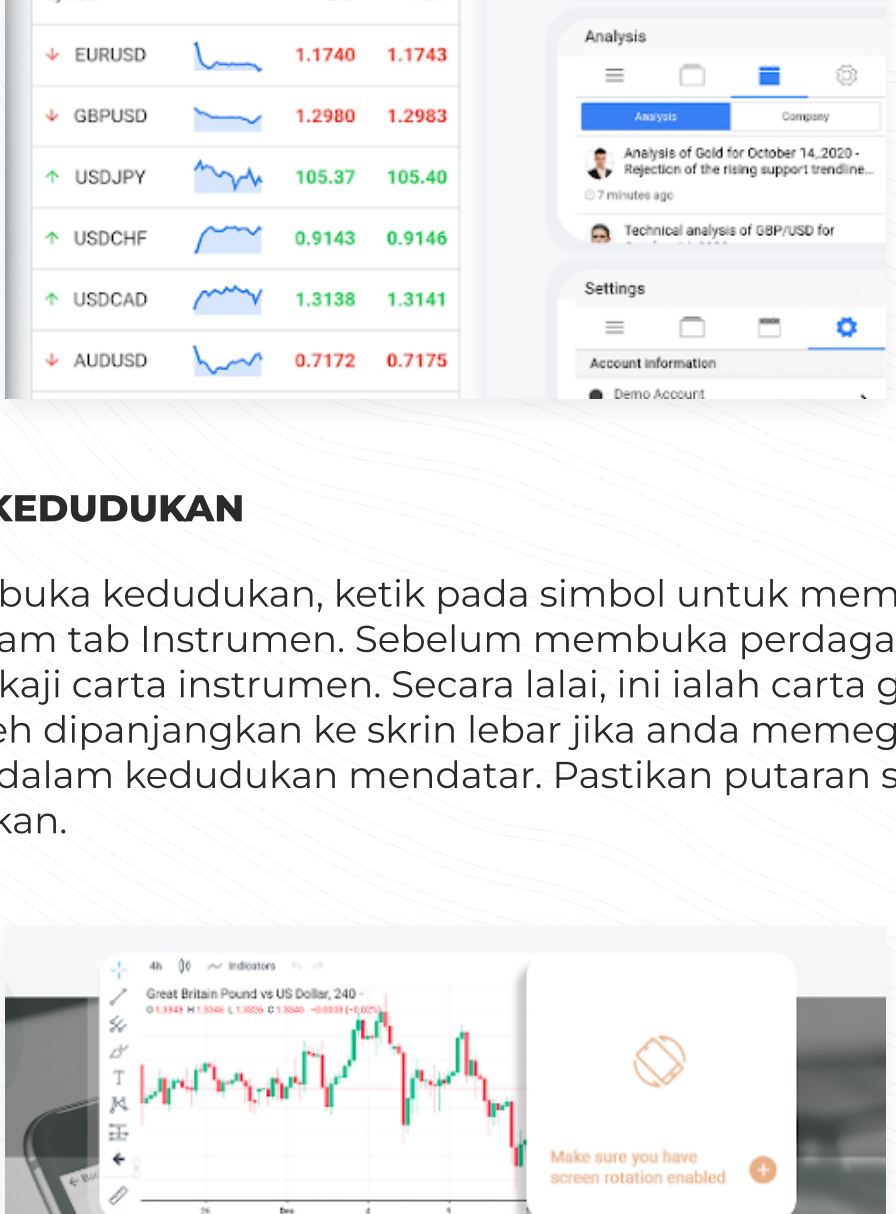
| | | | |
|---|---|---|---|
| ↓ EURUSD | | 1.1740 | 1.1743 |
| ↓ GBPUSD | | 1.2980 | 1.2983 |
| ↑ USDJPY | | 105.37 | 105.40 |
| ↑ USDCHF | | 0.9143 | 0.9146 |
| ↑ USDCAD | | 1.3138 | 1.3141 |
| ↓ AUDUSD | | 0.7172 | 0.7175 |

Analysis

Analysis Company

Analysis of Gold for October 14, 2020 - Rejection of the rising support trendline...

7 minutes ago

Technical analysis of GBP/USD for

Settings

Account information

Demo Account

KEDUDUKAN

buka kedudukan, ketik pada simbol untuk mem am tab Instrumen. Sebelum membuka perdaga kaji carta instrumen. Secara lalai, ini ialah carta g eh dipanjangkan ke skrin lebar jika anda memeg dalam kedudukan mendatar. Pastikan putaran s kan.

4h Indicators

Great Britain Pound vs US Dollar, 240 -

Make sure you have screen rotation enabled